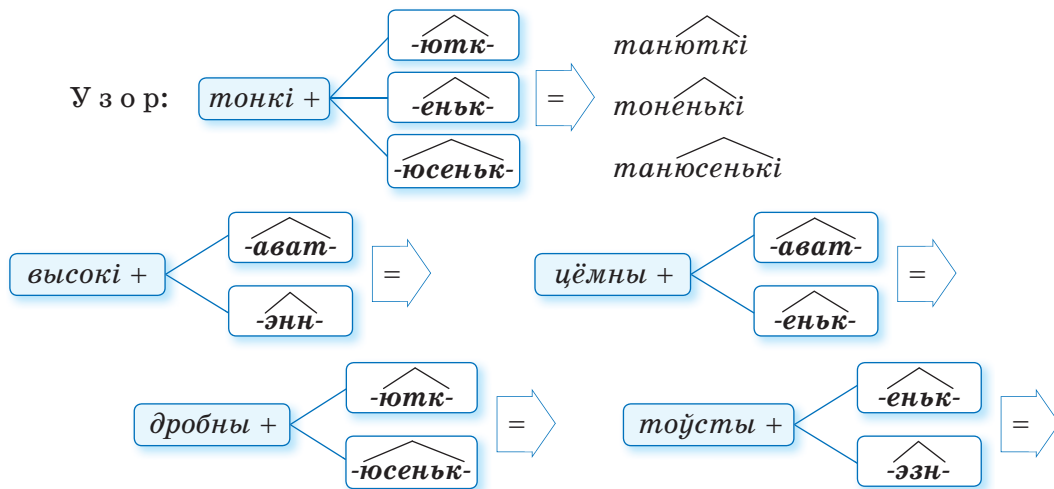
Узор: *тонкі* + -*ютк*- / -*еньк*- / -*юсеньк*- = *танюткі* *тоненькі* *танюсенькі*

*высокі* + -*ават*- / -*энн*- =

*цёмны* + -*ават*- / -*еньк*- =

*дробны* + -*ютк*- / -*юсеньк*- =

*тоўсты* + -*еньк*- / -*эзн*- =